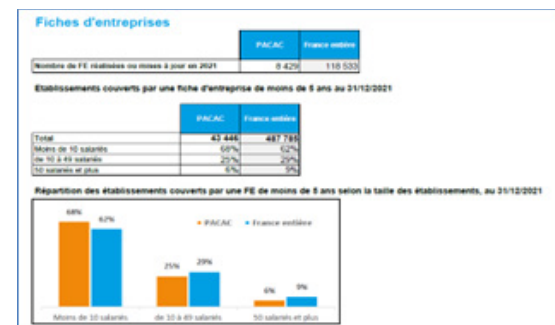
Fiches d'entreprises

| | PACAC | France entière |
|---|---|---|
| Nombre de FE réalisées ou mises à jour en 2021 | 8 429 | 118 533 |

Etablissements couverts par une fiche d'entreprise de moins de 5 ans au 31/12/2021

| | PACAC | France entière |
|---|---|---|
| Total | 43 446 | 487 795 |
| Moins de 10 salariés | 68% | 62% |
| de 10 à 49 salariés | 25% | 29% |
| 50 salariés et plus | 6% | 9% |

Répartition des établissements couverts par une FE de moins de 5 ans selon la taille des établissements, au 31/12/2021

PACAC
France entière

68%
62%
25%
29%
6%
9%

Moins de 10 salariés
de 10 à 49 salariés
50 salariés et plus